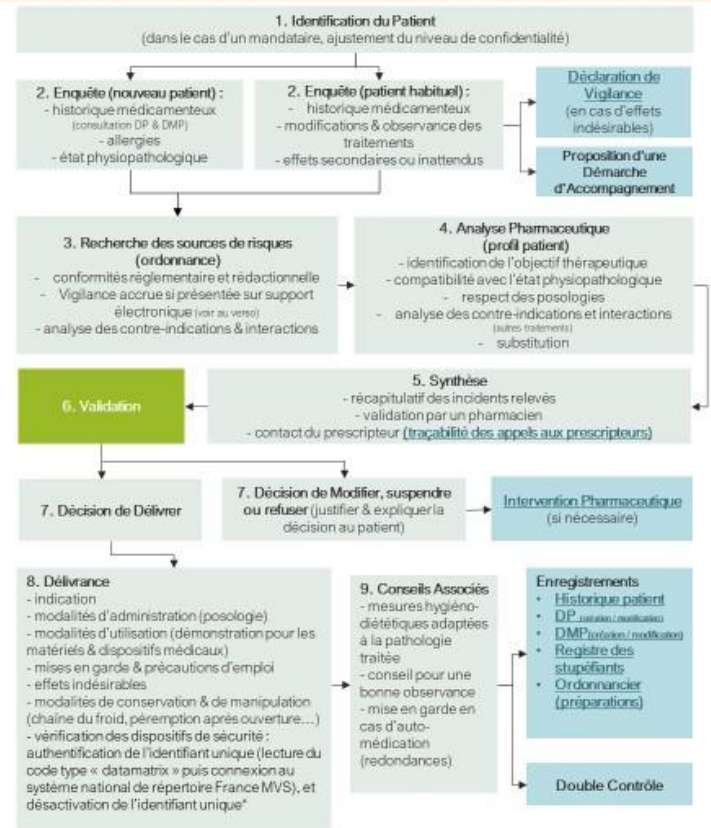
1. Identification du Patient
(dans le cas d'un mandataire, ajustement du niveau de confidentialité)

2. Enquête (nouveau patient) :
- historique médicamenteux
(consultation DP & DMP)
- allergies
- état physiopathologique

2. Enquête (patient habituel) :
- historique médicamenteux
- modifications & observance des traitements
- effets secondaires ou inattendus

Déclaration de Vigilance
(en cas d'effets indésirables)

Proposition d'une Démarche d'Accompagnement

3. Recherche des sources de risques (ordonnance)
- conformités réglementaire et rédactionnelle
- Vigilance accrue si présentée sur support électronique (voir au verso)
- analyse des contre-indications & interactions

4. Analyse Pharmaceutique (profil patient)
- identification de l'objectif thérapeutique
- compatibilité avec l'état physiopathologique
- respect des posologies
- analyse des contre-indications et interactions (autres traitements)
- substitution

6. Validation

5. Synthèse
- récapitulatif des incidents relevés
- validation par un pharmacien
- contact du prescripteur (traçabilité des appels aux prescripteurs)

7. Décision de Délivrer

7. Décision de Modifier, suspendre ou refuser (justifier & expliquer la décision au patient)

Intervention Pharmaceutique
(si nécessaire)

8. Délivrance
- indication
- modalités d'administration (posologie)
- modalités d'utilisation (démonstration pour les matériels & dispositifs médicaux)
- mises en garde & précautions d'emploi
- effets indésirables
- modalités de conservation & de manipulation (chaîne du froid, péremption après ouverture…)
- vérification des dispositifs de sécurité : authentification de l'identifiant unique (lecture du code type « datamatrix » puis connexion au système national de répertoire France MVS), et désactivation de l'identifiant unique*

9. Conseils Associés
- mesures hygiéno-diététiques adaptées à la pathologie traitée
- conseil pour une bonne observance
- mise en garde en cas d'auto-médication (redondances)

Enregistrements
• Historique patient
• DP (création / modification)
• DMP (création / modification)
• Registre des stupéfiants
• Ordonnancier (préparations)

Double Contrôle